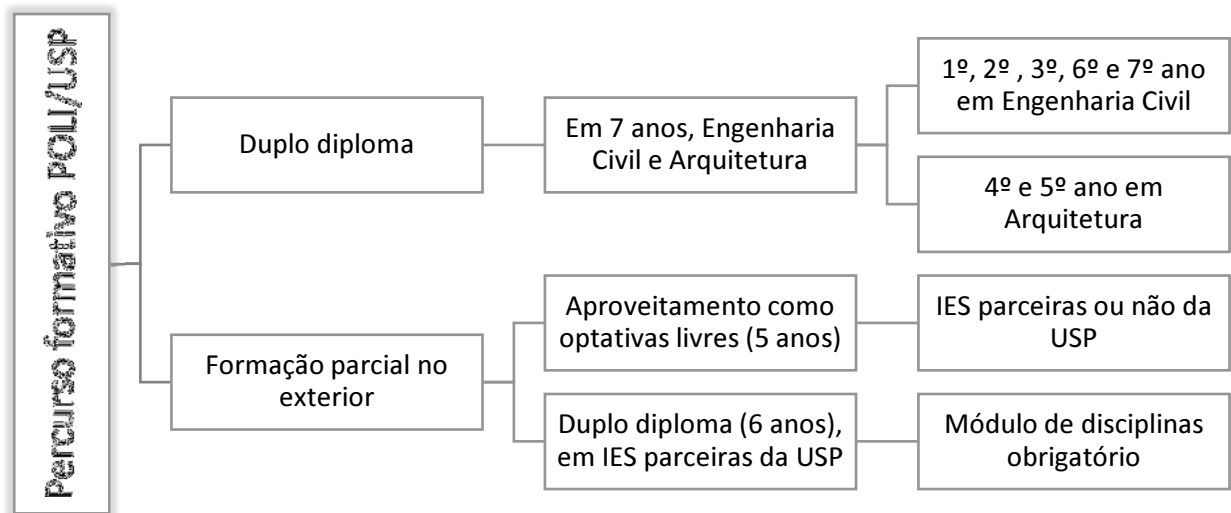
Percurso formativo POLI/USP

Duplo diploma

Em 7 anos, Engenharia Civil e Arquitetura

1º, 2º , 3º, 6º e 7º ano em Engenharia Civil

4º e 5º ano em Arquitetura

Formação parcial no exterior

Aproveitamento como optativas livres (5 anos)

IES parceiras ou não da USP

Duplo diploma (6 anos), em IES parceiras da USP

Módulo de disciplinas obrigatório